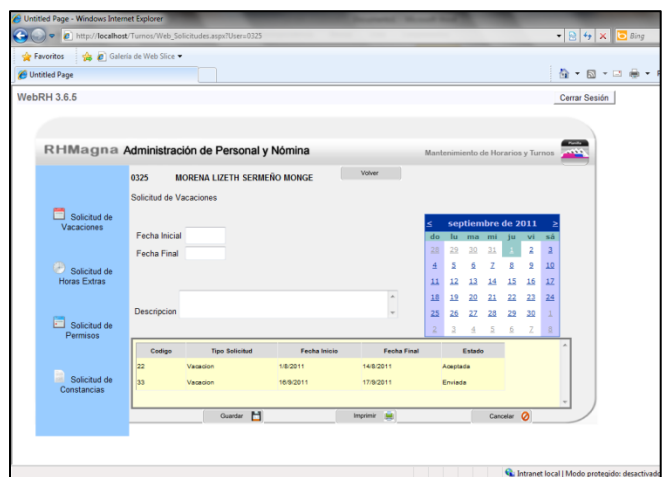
Untitled Page - Windows Internet Explorer

http://localhost/Turnos/Web_Solicitudes.aspx?User=0325

Bing

Favoritos

Galería de Web Slice

Untitled Page

WebRH 3.6.5

Cerrar Sesión

RHMagna Administración de Personal y Nómina

Mantenimiento de Horarios y Turnos

0325 MORENA LIZETH SERMEÑO MONGE

Volver

Solicitud de Vacaciones

Solicitud de Vacaciones

Fecha Inicial

Fecha Final

Solicitud de Horas Extras

Descripcion

Solicitud de Permisos

Solicitud de Constancias

| < | septiembre de 2011 | | | | | > |
|---|---|---|---|---|---|---|
| do | lu | ma | mi | ju | vi | sá |
| 28 | 29 | 30 | 31 | 1 | 2 | 3 |
| 4 | 5 | 6 | 7 | 8 | 9 | 10 |
| 11 | 12 | 13 | 14 | 15 | 16 | 17 |
| 18 | 19 | 20 | 21 | 22 | 23 | 24 |
| 25 | 26 | 27 | 28 | 29 | 30 | 1 |
| 2 | 3 | 4 | 5 | 6 | 7 | 8 |

| Codigo | Tipo Solicitud | Fecha Inicio | Fecha Final | Estado |
|---|---|---|---|---|
| 22 | Vacacion | 1/8/2011 | 14/8/2011 | Aceptada |
| 33 | Vacacion | 16/9/2011 | 17/9/2011 | Enviada |

Guardar

Imprimir

Cancelar

Intranet local | Modo protegido: desactivado